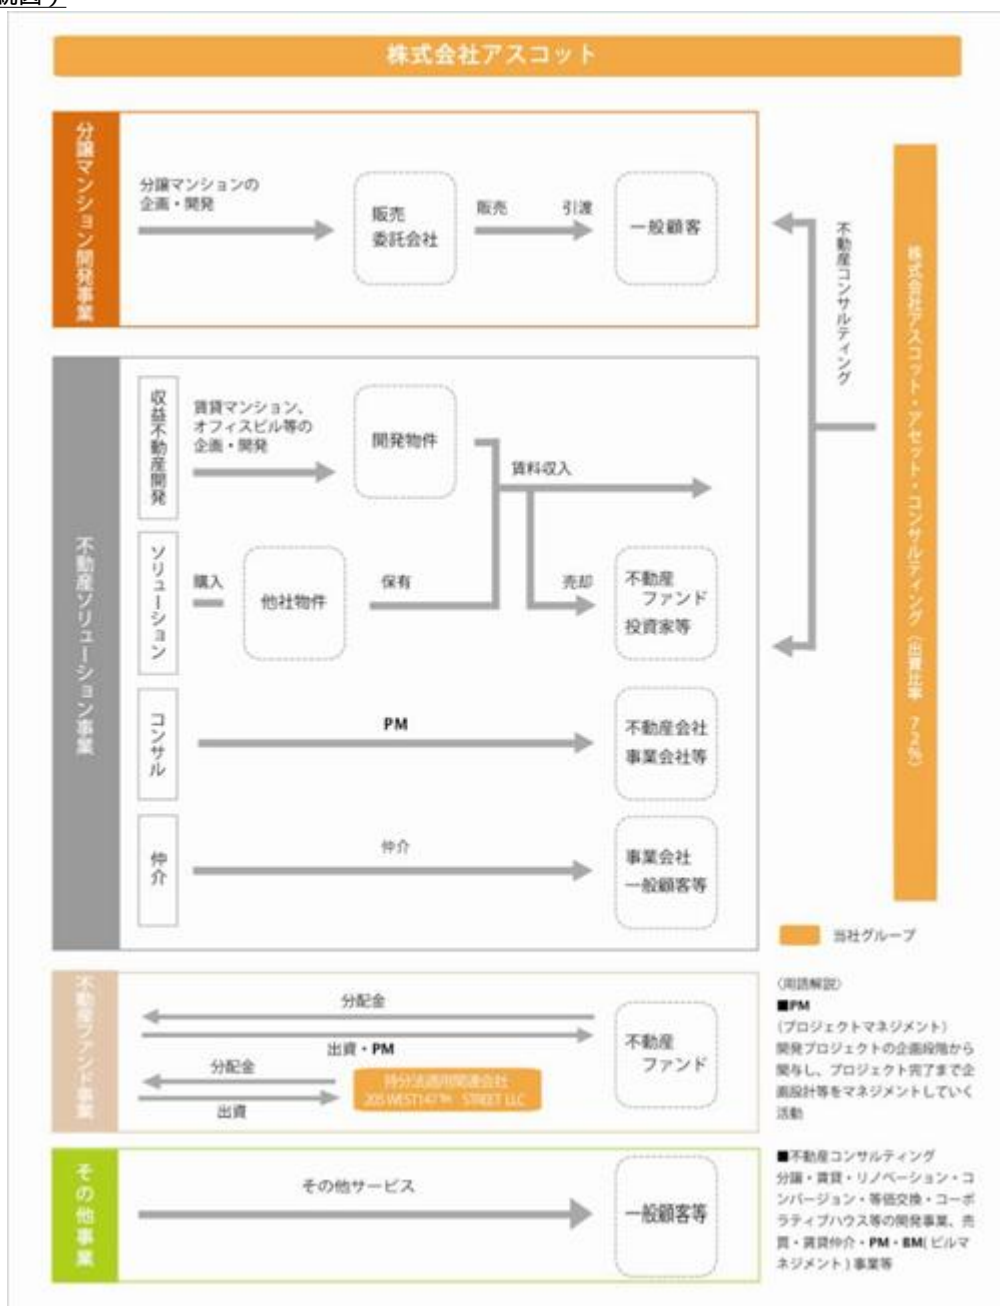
統図】

株式会社アスコット

分譲マンション開発事業

分譲マンションの企画・開発

販売委託会社

販売　引渡

一般顧客

不動産コンサルティング

株式会社アスコット・アセット・コンサルティング（出資比率 72%）

不動産ソリューション事業

収益不動産開発

賃貸マンション、オフィスビル等の企画・開発

開発物件

賃料収入

ソリューション

購入

他社物件

保有

売却

不動産ファンド投資家等

コンサル

PM

不動産会社事業会社等

仲介

仲介

事業会社一般顧客等

当社グループ

不動産ファンド事業

分配金

出資・PM

不動産ファンド

分配金

持分法適用関連会社 205 WEST147TH STREET LLC

出資

（用語解説）
■PM
（プロジェクトマネジメント）
開発プロジェクトの企画段階から関与し、プロジェクト完了まで企画設計等をマネジメントしていく活動

■不動産コンサルティング
分譲・賃貸・リノベーション・コンバージョン・等価交換・コーポラティブハウス等の開発事業、売買・賃貸仲介・PM・BM（ビルマネジメント）事業等

その他事業

その他サービス

一般顧客等